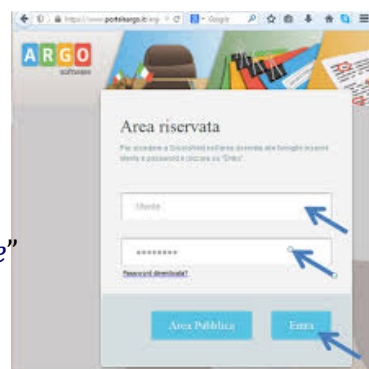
https://www.portaleargo.it/argo

Google

ARGO
software

e"

Area riservata

Per accedere a ScuolaNext dell'area riservata alle famiglie inserire Utente e password e cliccare su "Entra"

Utente

••••••••

Password dimenticata?

Area Pubblica

Entra